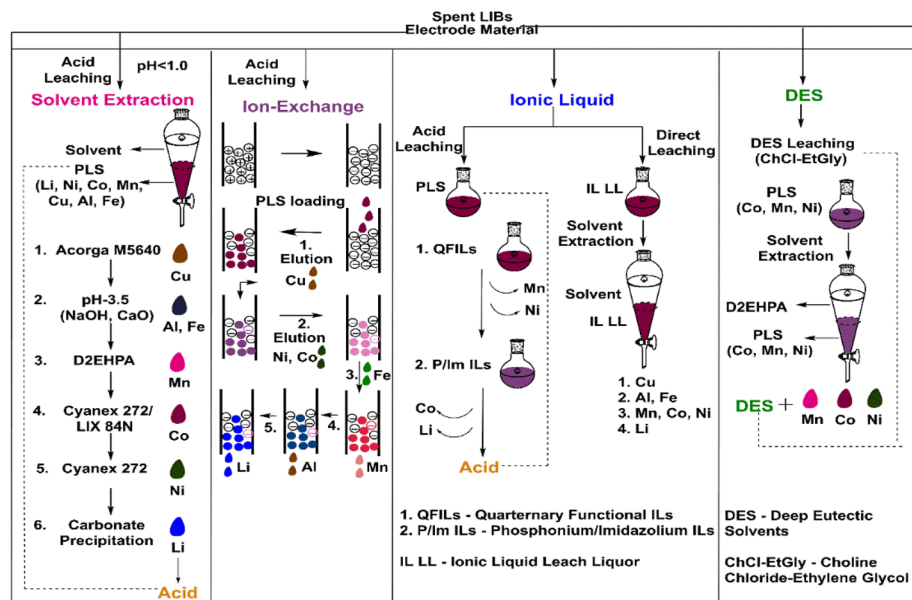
Spent LIBs
Electrode Material

Acid Leaching
pH<1.0
Solvent Extraction
Solvent
PLS (Li, Ni, Co, Mn, Cu, Al, Fe)
1. Acorga M5640
Cu
2. pH-3.5 (NaOH, CaO)
Al, Fe
3. D2EHPA
Mn
4. Cyanex 272/ LIX 84N
Co
5. Cyanex 272
Ni
6. Carbonate Precipitation
Li
Acid

Acid Leaching
Ion-Exchange
PLS loading
1. Elution
Cu
2. Elution
Ni, Co
3. Fe
4.
Mn
5.
Al
Li

Ionic Liquid
Acid Leaching
Direct Leaching
PLS
1. QFILs
Mn
Ni
2. P/Im ILs
Co
Li
Acid
IL LL
Solvent Extraction
Solvent
IL LL
1. Cu
2. Al, Fe
3. Mn, Co, Ni
4. Li

1. QFILs - Quarternary Functional ILs
2. P/Im ILs - Phosphonium/Imidazolium ILs

IL LL - Ionic Liquid Leach Liquor

DES
DES Leaching (ChCl-EtGly)
PLS (Co, Mn, Ni)
Solvent Extraction
D2EHPA
PLS (Co, Mn, Ni)
DES +
Mn
Co
Ni

DES - Deep Eutectic Solvents

ChCl-EtGly - Choline Chloride-Ethylene Glycol